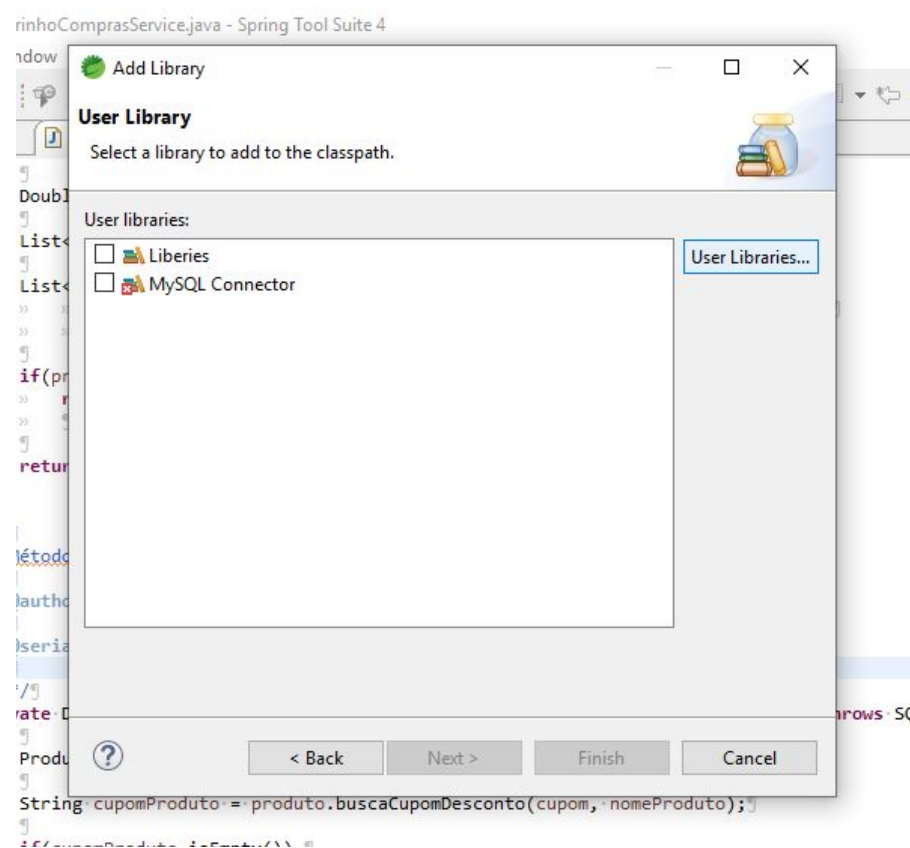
rinhoComprasService.java - Spring Tool Suite 4

ndow

Add Library

User Library

Select a library to add to the classpath.

User libraries:

Liberies

MySQL Connector

User Libraries...

Doubl

List

List

if(pr

retur

étodo

autho

seria

*/

ate

rows SQ

Produ

< Back

Next >

Finish

Cancel

String cupomProduto = produto.buscaCupomDesconto(cupom, nomeProduto);

if(cupomProduto.isEmpty())